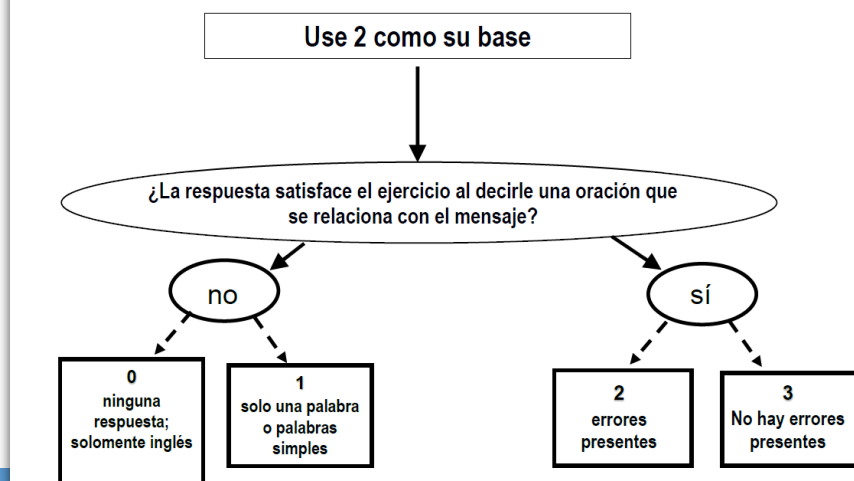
Use 2 como su base

¿La respuesta satisface el ejercicio al decirle una oración que se relaciona con el mensaje?

no

sí

0
ninguna respuesta; solomente inglés

1
solo una palabra o palabras simples

2
errores presentes

3
No hay errores presentes